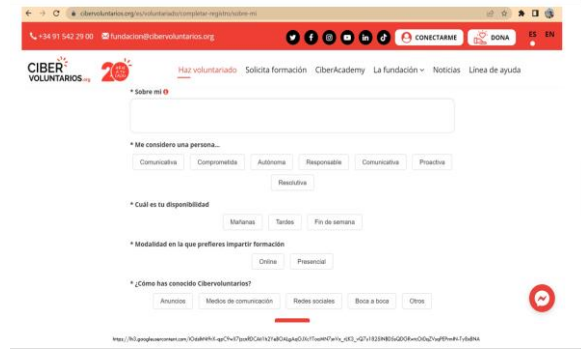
cibervoluntarios.org/es/voluntariado/completar-registro/sobre-mi

+34 91 542 29 00 fundacion@cibervoluntarios.org

CONECTARME DONA ES EN

CIBER VOLUNTARIOS.org 20

Haz voluntariado Solicita formación CiberAcademy La fundación Noticias Línea de ayuda

* Sobre mí

* Me considero una persona...

Comunicativa Comprometida Autónoma Responsable Comunicativa Proactiva Resolutiva

* Cuál es tu disponibilidad

Mañanas Tardes Fin de semana

* Modalidad en la que prefieres impartir formación

Online Presencial

* ¿Cómo has conocido Cibervoluntarios?

Anuncios Medios de comunicación Redes sociales Boca a boca Otros

https://lh3.googleusercontent.com/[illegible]